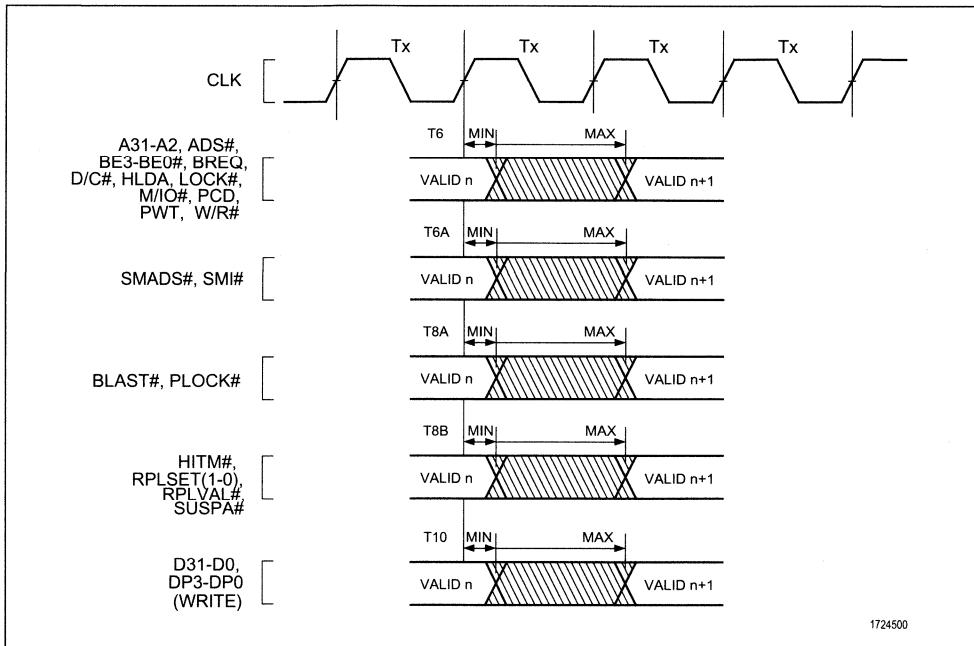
Tx Tx Tx Tx

CLK

A31-A2, ADS#, BE3-BE0#, BREQ, D/C#, HLDA, LOCK#, M/IO#, PCD, PWT, W/R#

T6 MIN MAX

VALID n VALID n+1

T6A MIN MAX

SMADS#, SMI#

VALID n VALID n+1

T8A MIN MAX

BLAST#, PLOCK#

VALID n VALID n+1

T8B MIN MAX

HITM#, RPLSET(1-0), RPLVAL#, SUSPA#

VALID n VALID n+1

T10 MIN MAX

D31-D0, DP3-DP0 (WRITE)

VALID n VALID n+1

1724500